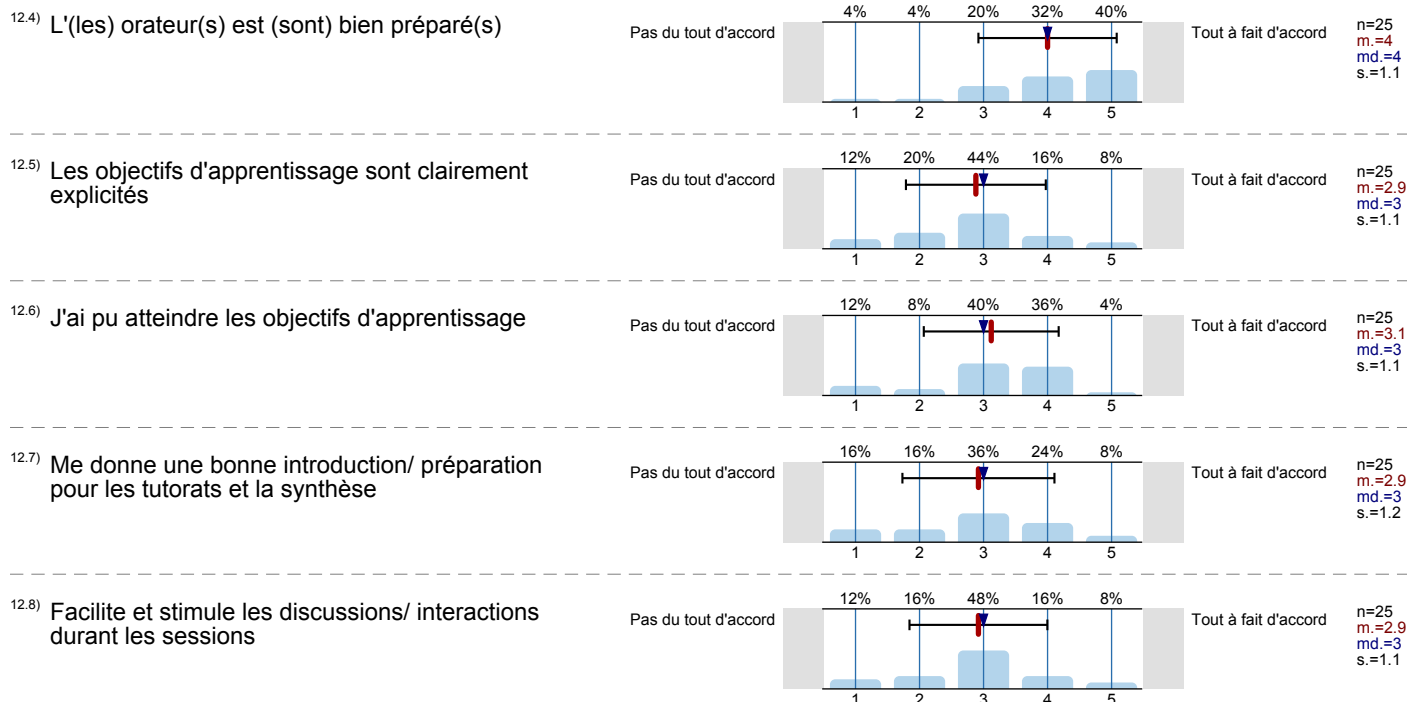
12.4) L'(les) orateur(s) est (sont) bien préparé(s)

Pas du tout d'accord

| 4% | 4% | 20% | 32% | 40% |
|---|---|---|---|---|
| 1 | 2 | 3 | 4 | 5 |

Tout à fait d'accord

n=25
m.=4
md.=4
s.=1.1

12.5) Les objectifs d'apprentissage sont clairement explicités

Pas du tout d'accord

| 12% | 20% | 44% | 16% | 8% |
|---|---|---|---|---|
| 1 | 2 | 3 | 4 | 5 |

Tout à fait d'accord

n=25
m.=2.9
md.=3
s.=1.1

12.6) J'ai pu atteindre les objectifs d'apprentissage

Pas du tout d'accord

| 12% | 8% | 40% | 36% | 4% |
|---|---|---|---|---|
| 1 | 2 | 3 | 4 | 5 |

Tout à fait d'accord

n=25
m.=3.1
md.=3
s.=1.1

12.7) Me donne une bonne introduction/ préparation pour les tutorats et la synthèse

Pas du tout d'accord

| 16% | 16% | 36% | 24% | 8% |
|---|---|---|---|---|
| 1 | 2 | 3 | 4 | 5 |

Tout à fait d'accord

n=25
m.=2.9
md.=3
s.=1.2

12.8) Facilite et stimule les discussions/ interactions durant les sessions

Pas du tout d'accord

| 12% | 16% | 48% | 16% | 8% |
|---|---|---|---|---|
| 1 | 2 | 3 | 4 | 5 |

Tout à fait d'accord

n=25
m.=2.9
md.=3
s.=1.1